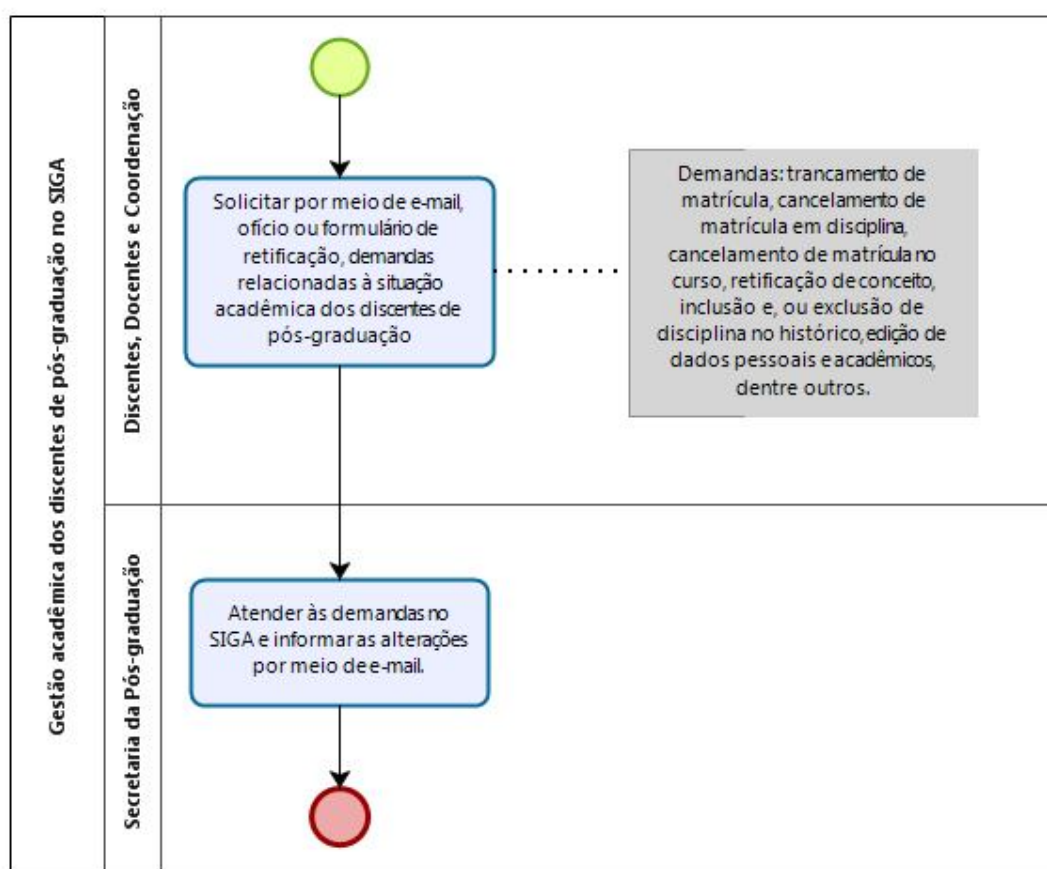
Gestão acadêmica dos discentes de pós-graduação no SIGA

Discentes, Docentes e Coordenação

Solicitar por meio de e-mail, ofício ou formulário de retificação, demandas relacionadas à situação acadêmica dos discentes de pós-graduação

Demandas: trancamento de matrícula, cancelamento de matrícula em disciplina, cancelamento de matrícula no curso, retificação de conceito, inclusão e, ou exclusão de disciplina no histórico, edição de dados pessoais e acadêmicos, dentre outros.

Secretaria da Pós-graduação

Atender às demandas no SIGA e informar as alterações por meio de e-mail.